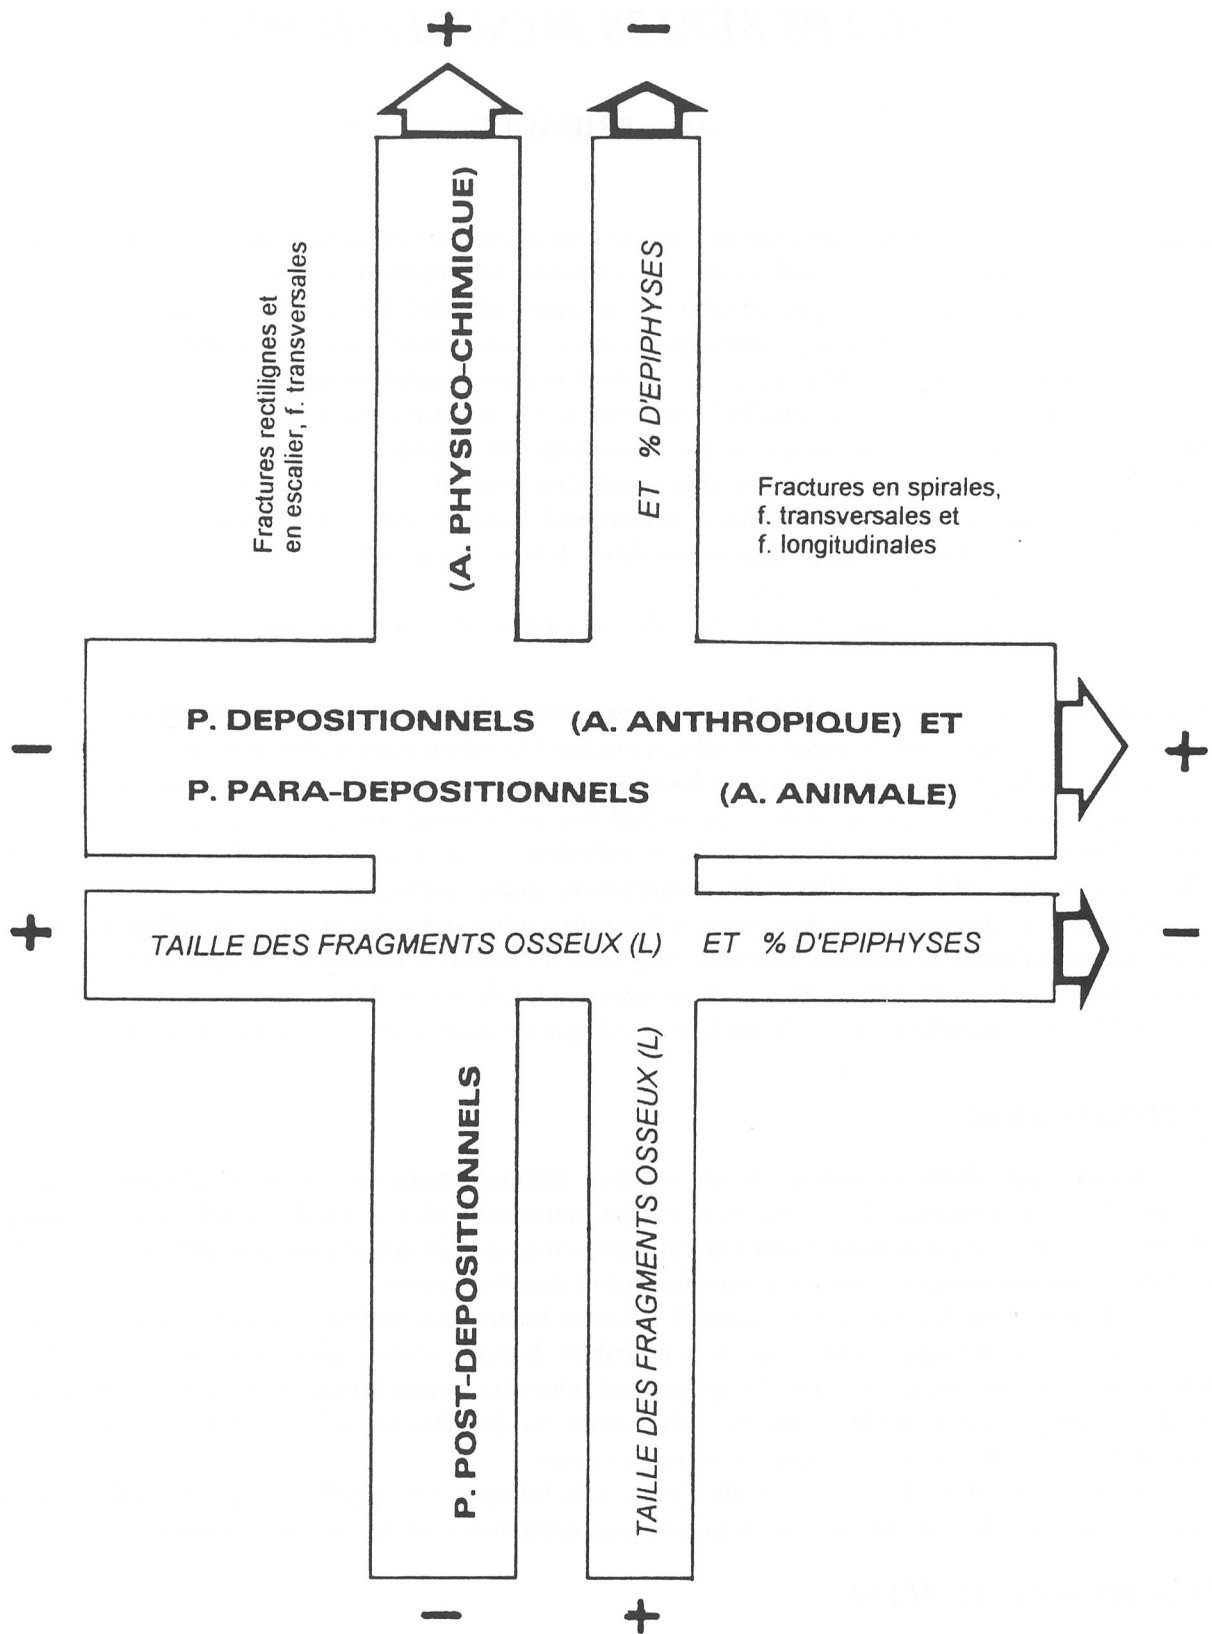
+ −

Fractures rectilignes et en escalier, f. transversales

(A. PHYSICO-CHIMIQUE)

ET % D'EPIPHYSES

Fractures en spirales, f. transversales et f. longitudinales

− P. DEPOSITIONNELS (A. ANTHROPIQUE) ET

P. PARA-DEPOSITIONNELS (A. ANIMALE) +

+ TAILLE DES FRAGMENTS OSSEUX (L) ET % D'EPIPHYSES −

P. POST-DEPOSITIONNELS

TAILLE DES FRAGMENTS OSSEUX (L)

− +